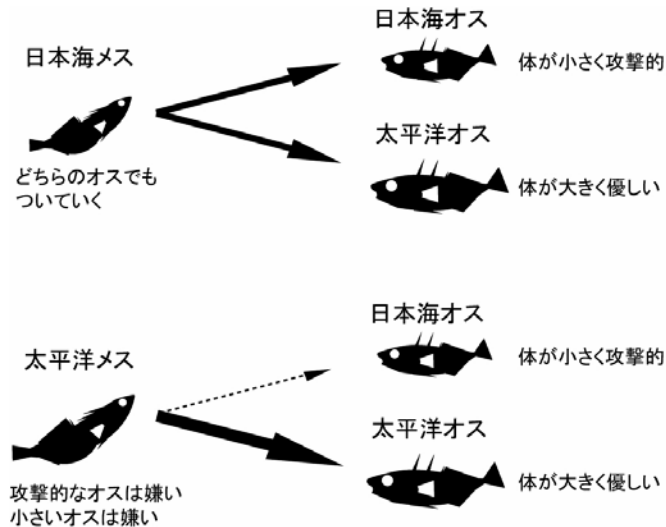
日本海メス

どちらのオスでも
ついていく

日本海オス

体が小さく攻撃的

太平洋オス

体が大きく優しい

太平洋メス

攻撃的なオスは嫌い
小さいオスは嫌い

日本海オス

体が小さく攻撃的

太平洋オス

体が大きく優しい